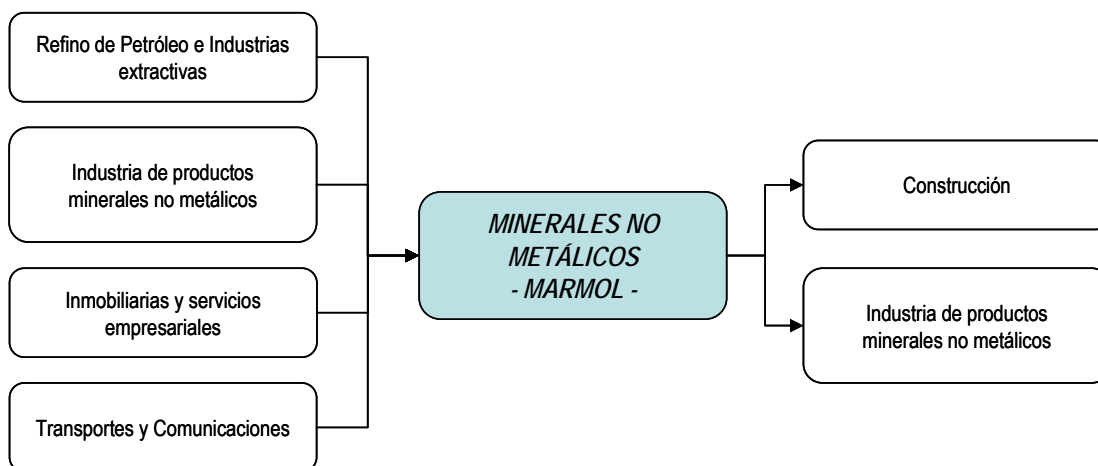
Refino de Petróleo e Industrias extractivas

Industria de productos minerales no metálicos

Inmobiliarias y servicios empresariales

Transportes y Comunicaciones

MINERALES NO METÁLICOS - MARMOL -

Construcción

Industria de productos minerales no metálicos